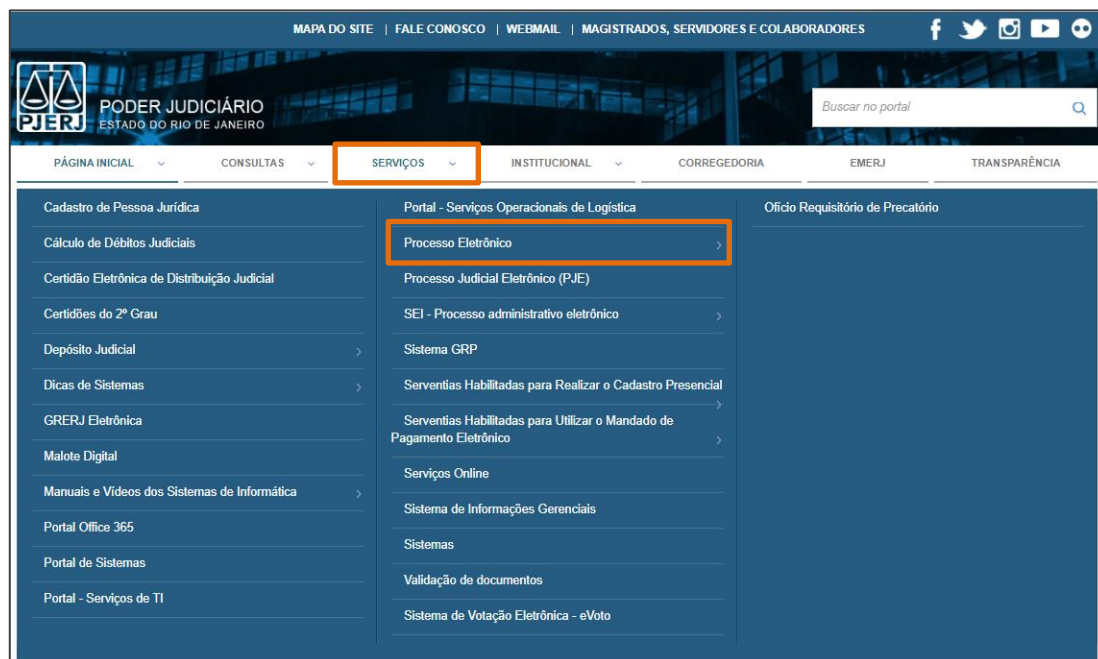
MAPA DO SITE | FALE CONOSCO | WEBMAIL | MAGISTRADOS, SERVIDORES E COLABORADORES

PJERJ PODER JUDICIÁRIO ESTADO DO RIO DE JANEIRO

Buscar no portal

PÁGINA INICIAL
CONSULTAS
SERVIÇOS
INSTITUCIONAL
CORREGEDORIA
EMERJ
TRANSPARÊNCIA

Cadastro de Pessoa Jurídica
Cálculo de Débitos Judiciais
Certidão Eletrônica de Distribuição Judicial
Certidões do 2º Grau
Depósito Judicial
Dicas de Sistemas
GRERJ Eletrônica
Malote Digital
Manuais e Vídeos dos Sistemas de Informática
Portal Office 365
Portal de Sistemas
Portal - Serviços de TI

Portal - Serviços Operacionais de Logística
Processo Eletrônico
Processo Judicial Eletrônico (PJE)
SEI - Processo administrativo eletrônico
Sistema GRP
Serventias Habilitadas para Realizar o Cadastro Presencial
Serventias Habilitadas para Utilizar o Mandado de Pagamento Eletrônico
Serviços Online
Sistema de Informações Gerenciais
Sistemas
Validação de documentos
Sistema de Votação Eletrônica - eVoto

Ofício Requisitório de Precatório